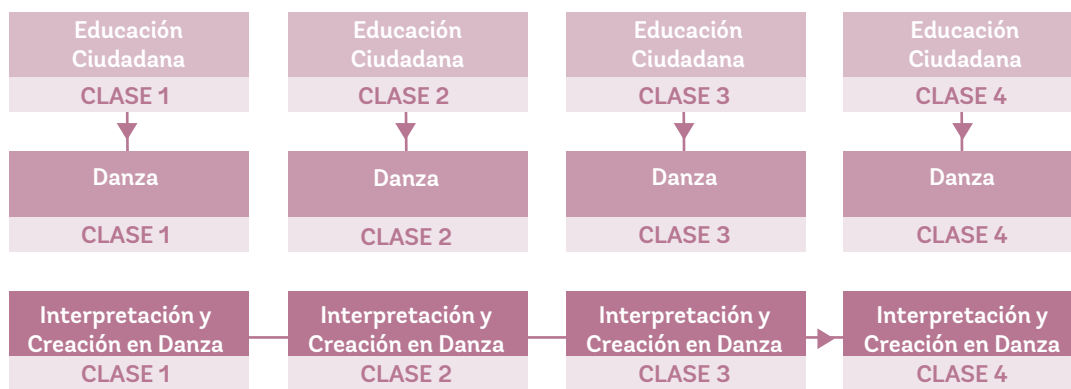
Educación Ciudadana
CLASE 1

Danza
CLASE 1

Educación Ciudadana
CLASE 2

Danza
CLASE 2

Educación Ciudadana
CLASE 3

Danza
CLASE 3

Educación Ciudadana
CLASE 4

Danza
CLASE 4

Interpretación y Creación en Danza
CLASE 1

Interpretación y Creación en Danza
CLASE 2

Interpretación y Creación en Danza
CLASE 3

Interpretación y Creación en Danza
CLASE 4